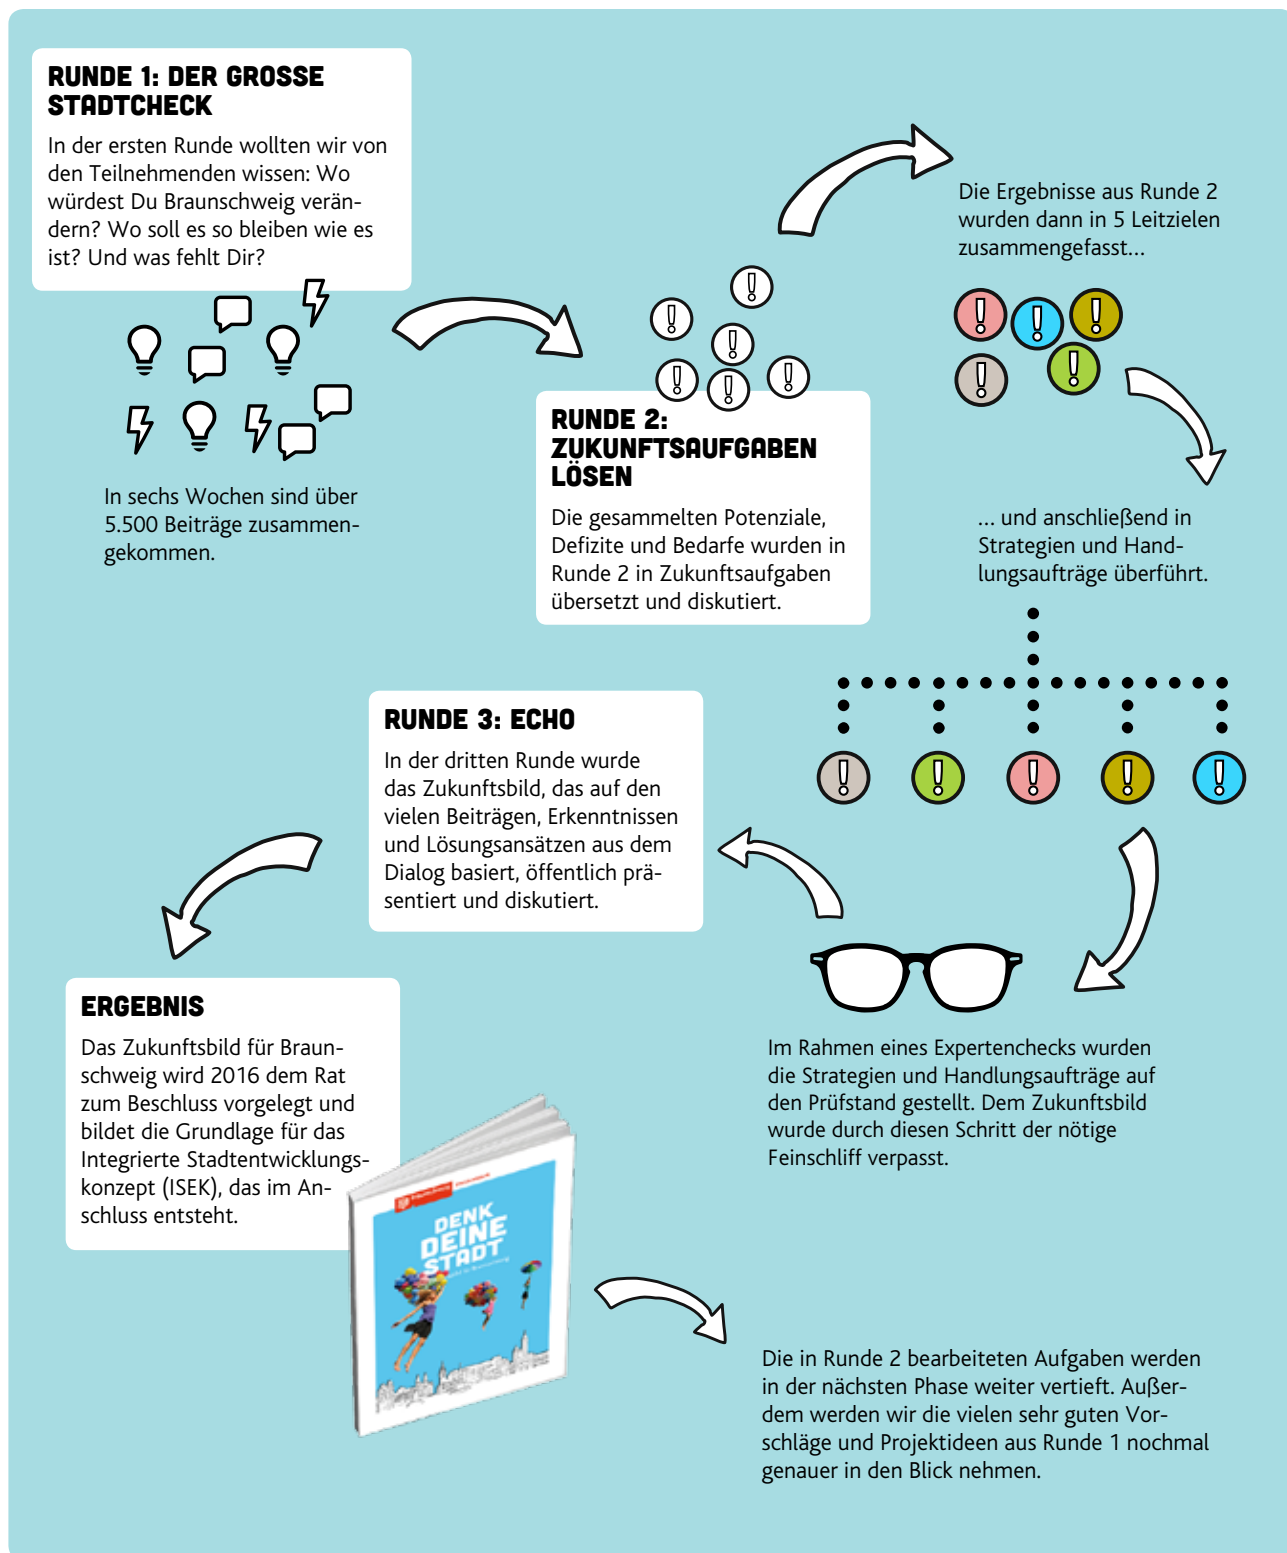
RUNDE 1: DER GROSSE STADTCHECK

In der ersten Runde wollten wir von den Teilnehmenden wissen: Wo würdest Du Braunschweig verändern? Wo soll es so bleiben wie es ist? Und was fehlt Dir?

In sechs Wochen sind über 5.500 Beiträge zusammengekommen.

RUNDE 2: ZUKUNFTSAUFGABEN LÖSEN

Die gesammelten Potenziale, Defizite und Bedarfe wurden in Runde 2 in Zukunftsaufgaben übersetzt und diskutiert.

Die Ergebnisse aus Runde 2 wurden dann in 5 Leitzielen zusammengefasst...

... und anschließend in Strategien und Handlungsaufträge überführt.

RUNDE 3: ECHO

In der dritten Runde wurde das Zukunftsbild, das auf den vielen Beiträgen, Erkenntnissen und Lösungsansätzen aus dem Dialog basiert, öffentlich präsentiert und diskutiert.

Im Rahmen eines Expertenchecks wurden die Strategien und Handlungsaufträge auf den Prüfstand gestellt. Dem Zukunftsbild wurde durch diesen Schritt der nötige Feinschliff verpasst.

ERGEBNIS

Das Zukunftsbild für Braunschweig wird 2016 dem Rat zum Beschluss vorgelegt und bildet die Grundlage für das Integrierte Stadtentwicklungskonzept (ISEK), das im Anschluss entsteht.

DENK DEINE STADT

Die in Runde 2 bearbeiteten Aufgaben werden in der nächsten Phase weiter vertieft. Außerdem werden wir die vielen sehr guten Vorschläge und Projektideen aus Runde 1 nochmal genauer in den Blick nehmen.